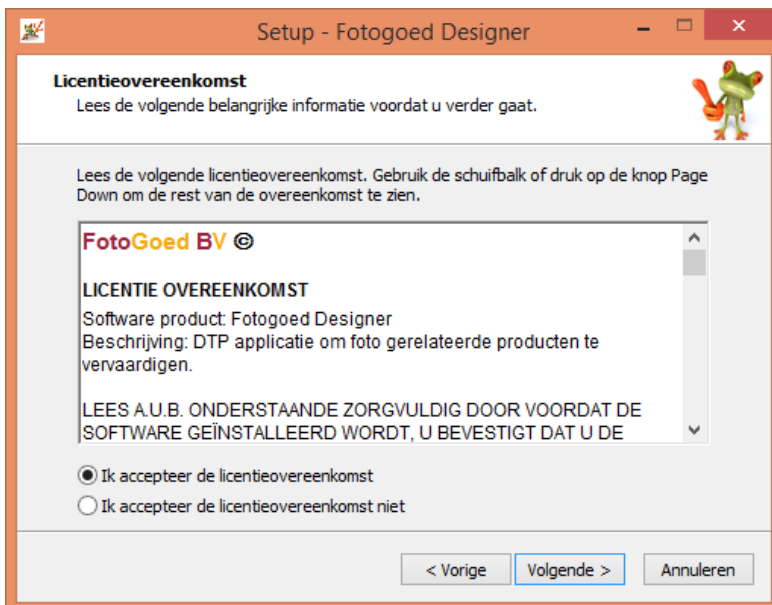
Setup - Fotogoed Designer

Licentieovereenkomst
Lees de volgende belangrijke informatie voordat u verder gaat.

Lees de volgende licentieovereenkomst. Gebruik de schuifbalk of druk op de knop Page Down om de rest van de overeenkomst te zien.

FotoGoed BV ©

LICENTIE OVEREENKOMST
Software product: Fotogoed Designer
Beschrijving: DTP applicatie om foto gerelateerde producten te vervaardigen.

LEES A.U.B. ONDERSTAANDE ZORGVULDIG DOOR VOORDAT DE SOFTWARE GEÏNSTALLEERD WORDT, U BEVESTIGT DAT U DE

Ik accepteer de licentieovereenkomst
Ik accepteer de licentieovereenkomst niet

< Vorige
Volgende >
Annuleren